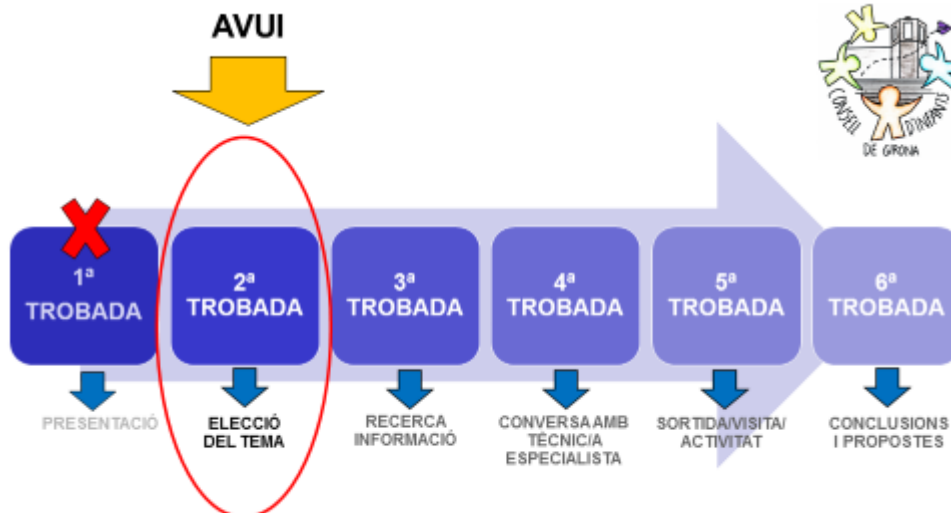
AVUI

CONSELL D'INFANTS DE GIRONA

1ª TROBADA

2ª TROBADA

3ª TROBADA

4ª TROBADA

5ª TROBADA

6ª TROBADA

PRESENTACIÓ

ELECCIÓ DEL TEMA

RECERCA INFORMACIÓ

CONVERSA AMB TÈCNIC/A ESPECIALISTA

SORTIDA/VISITA/ ACTIVITAT

CONCLUSIONS I PROPOSTES